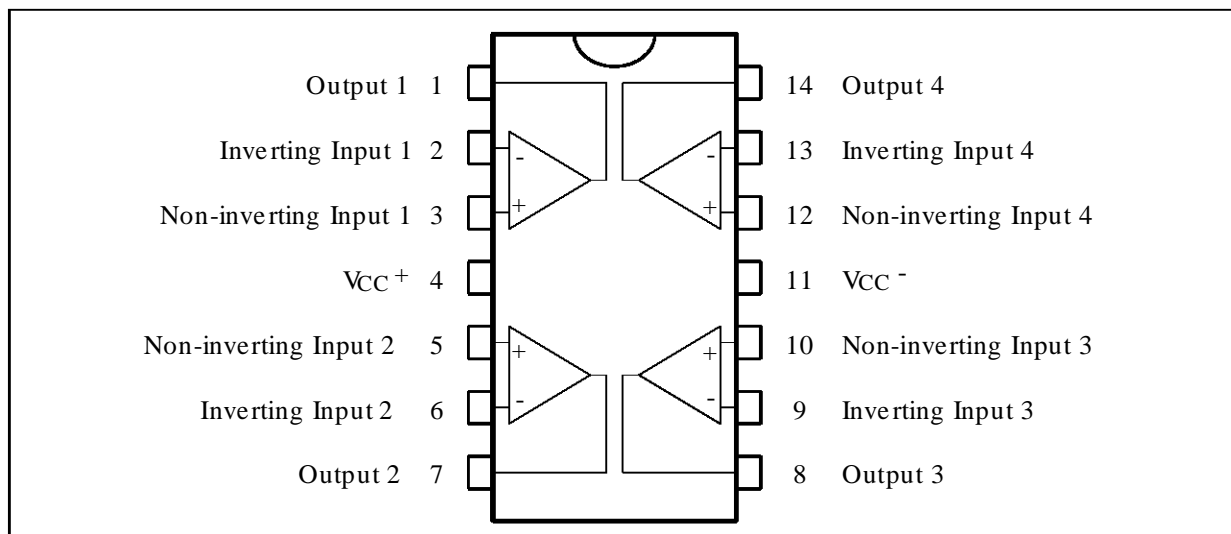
Output 1 1
Inverting Input 1 2
Non-inverting Input 1 3
$V_{CC}^+$ 4
Non-inverting Input 2 5
Inverting Input 2 6
Output 2 7

14 Output 4
13 Inverting Input 4
12 Non-inverting Input 4
11 $V_{CC}^-$
10 Non-inverting Input 3
9 Inverting Input 3
8 Output 3

-
+
-
+
+
-
+
-